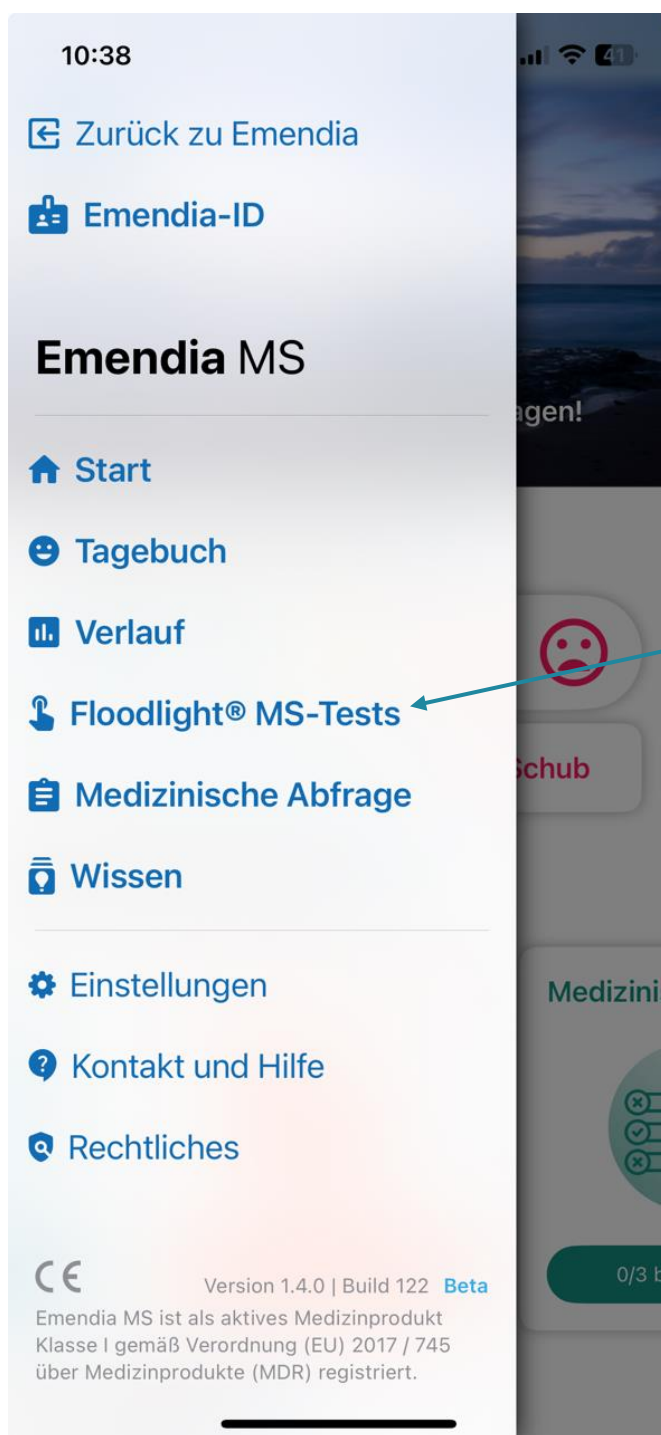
10:38

Zurück zu Emendia

Emendia-ID

Emendia MS

Start

Tagebuch

Verlauf

Floodlight® MS-Tests

Medizinische Abfrage

Wissen

Einstellungen

Kontakt und Hilfe

Rechtliches

CE

Version 1.4.0 | Build 122 Beta

Emendia MS ist als aktives Medizinprodukt Klasse I gemäß Verordnung (EU) 2017 / 745 über Medizinprodukte (MDR) registriert.

agen!

Schub

Medizini

0/3 b